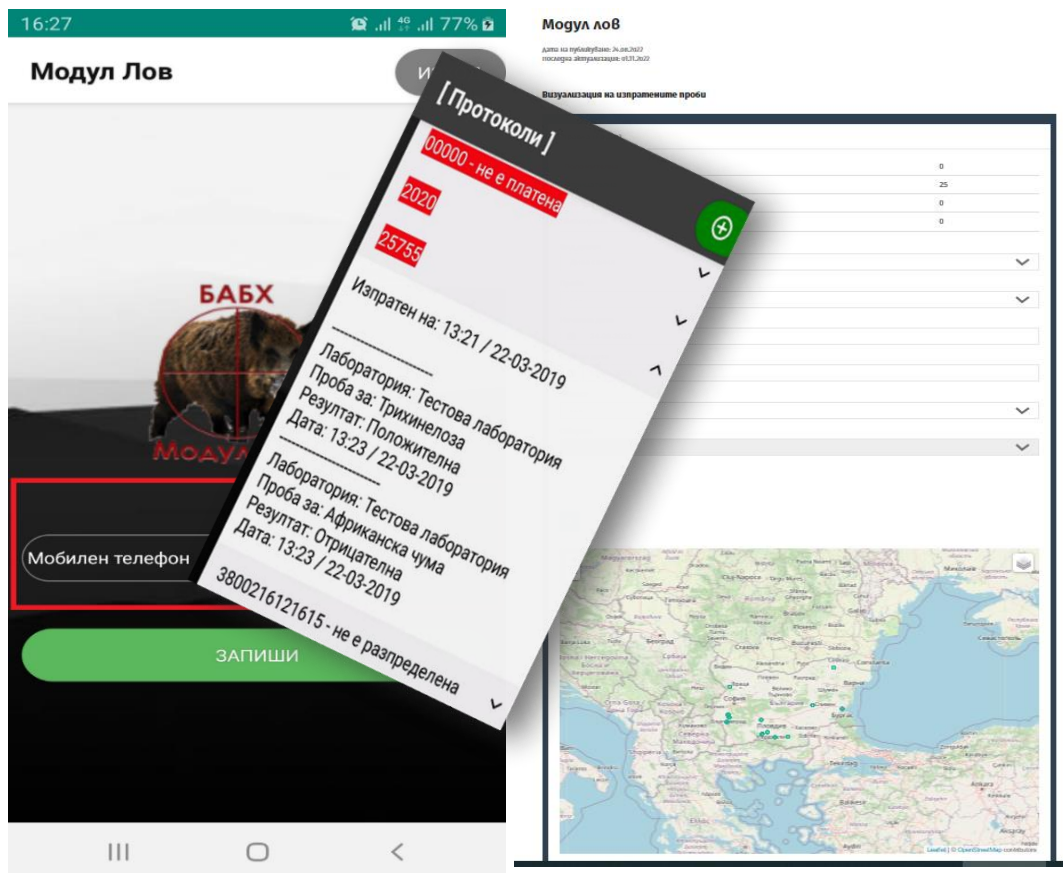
16:27 77%

Модул Лов

И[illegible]

БАБХ

Моду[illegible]

Мобилен телефон

ЗАПИШИ

[ Протоколи ]

00000 - не е платена

2020

25755

Изпратен на: 13:21 / 22-03-2019

Лаборатория: Тестова лаборатория
Проба за: Трихинелоза
Резултат: Положителна
Дата: 13:23 / 22-03-2019

Лаборатория: Тестова лаборатория
Проба за: Африканска чума
Резултат: Отрицателна
Дата: 13:23 / 22-03-2019

3800216121615 - не е разпределена

Модул лов

дата на публикуване: 24.08.2022
последна актуализация: 01.11.2022

Визуализация на изпратените проби

0
25
0
0

София
Пловдив
Бургас
Београд
Leaflet | © OpenStreetMap contributors